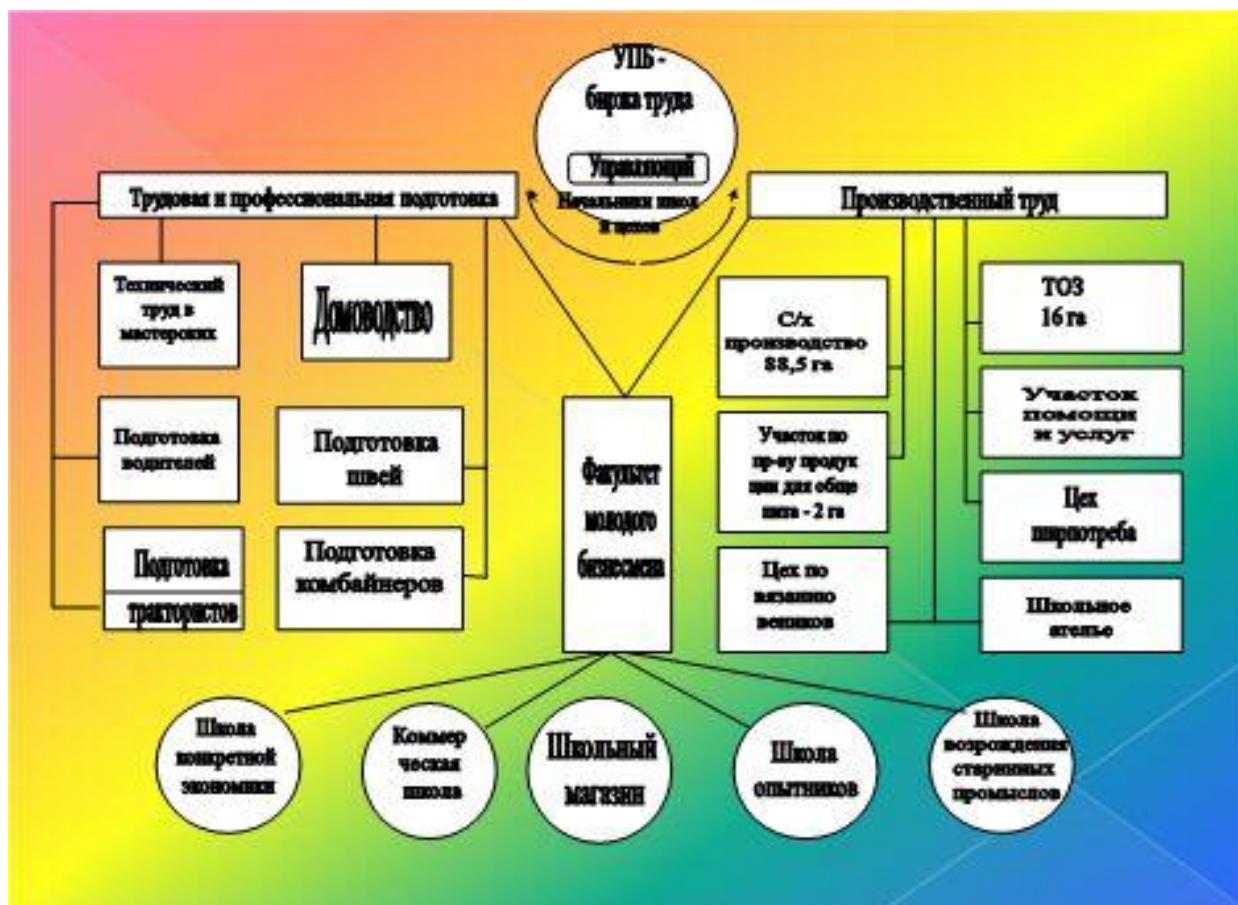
УПБ -
биржа труда

Управляющий
Начальники цехов
8 цехов

Трудовая и профессиональная подготовка

Производственный труд

Технический труд в мастерских

Домоводство

Подготовка водителей

Подготовка швей

Подготовка трактористов

Подготовка комбайнеров

Факультет молодого бизнесмена

С/х производство 88,5 га

Участок по пр-ву продукции для общепита - 2 га

Цех по вязанию веников

ТОЗ 16 га

Участок помощи и услуг

Цех ширпотреба

Школьное ателье

Школа конкретной экономики

Коммерческая школа

Школьный магазин

Школа опытников

Школа возрождения старинных промыслов